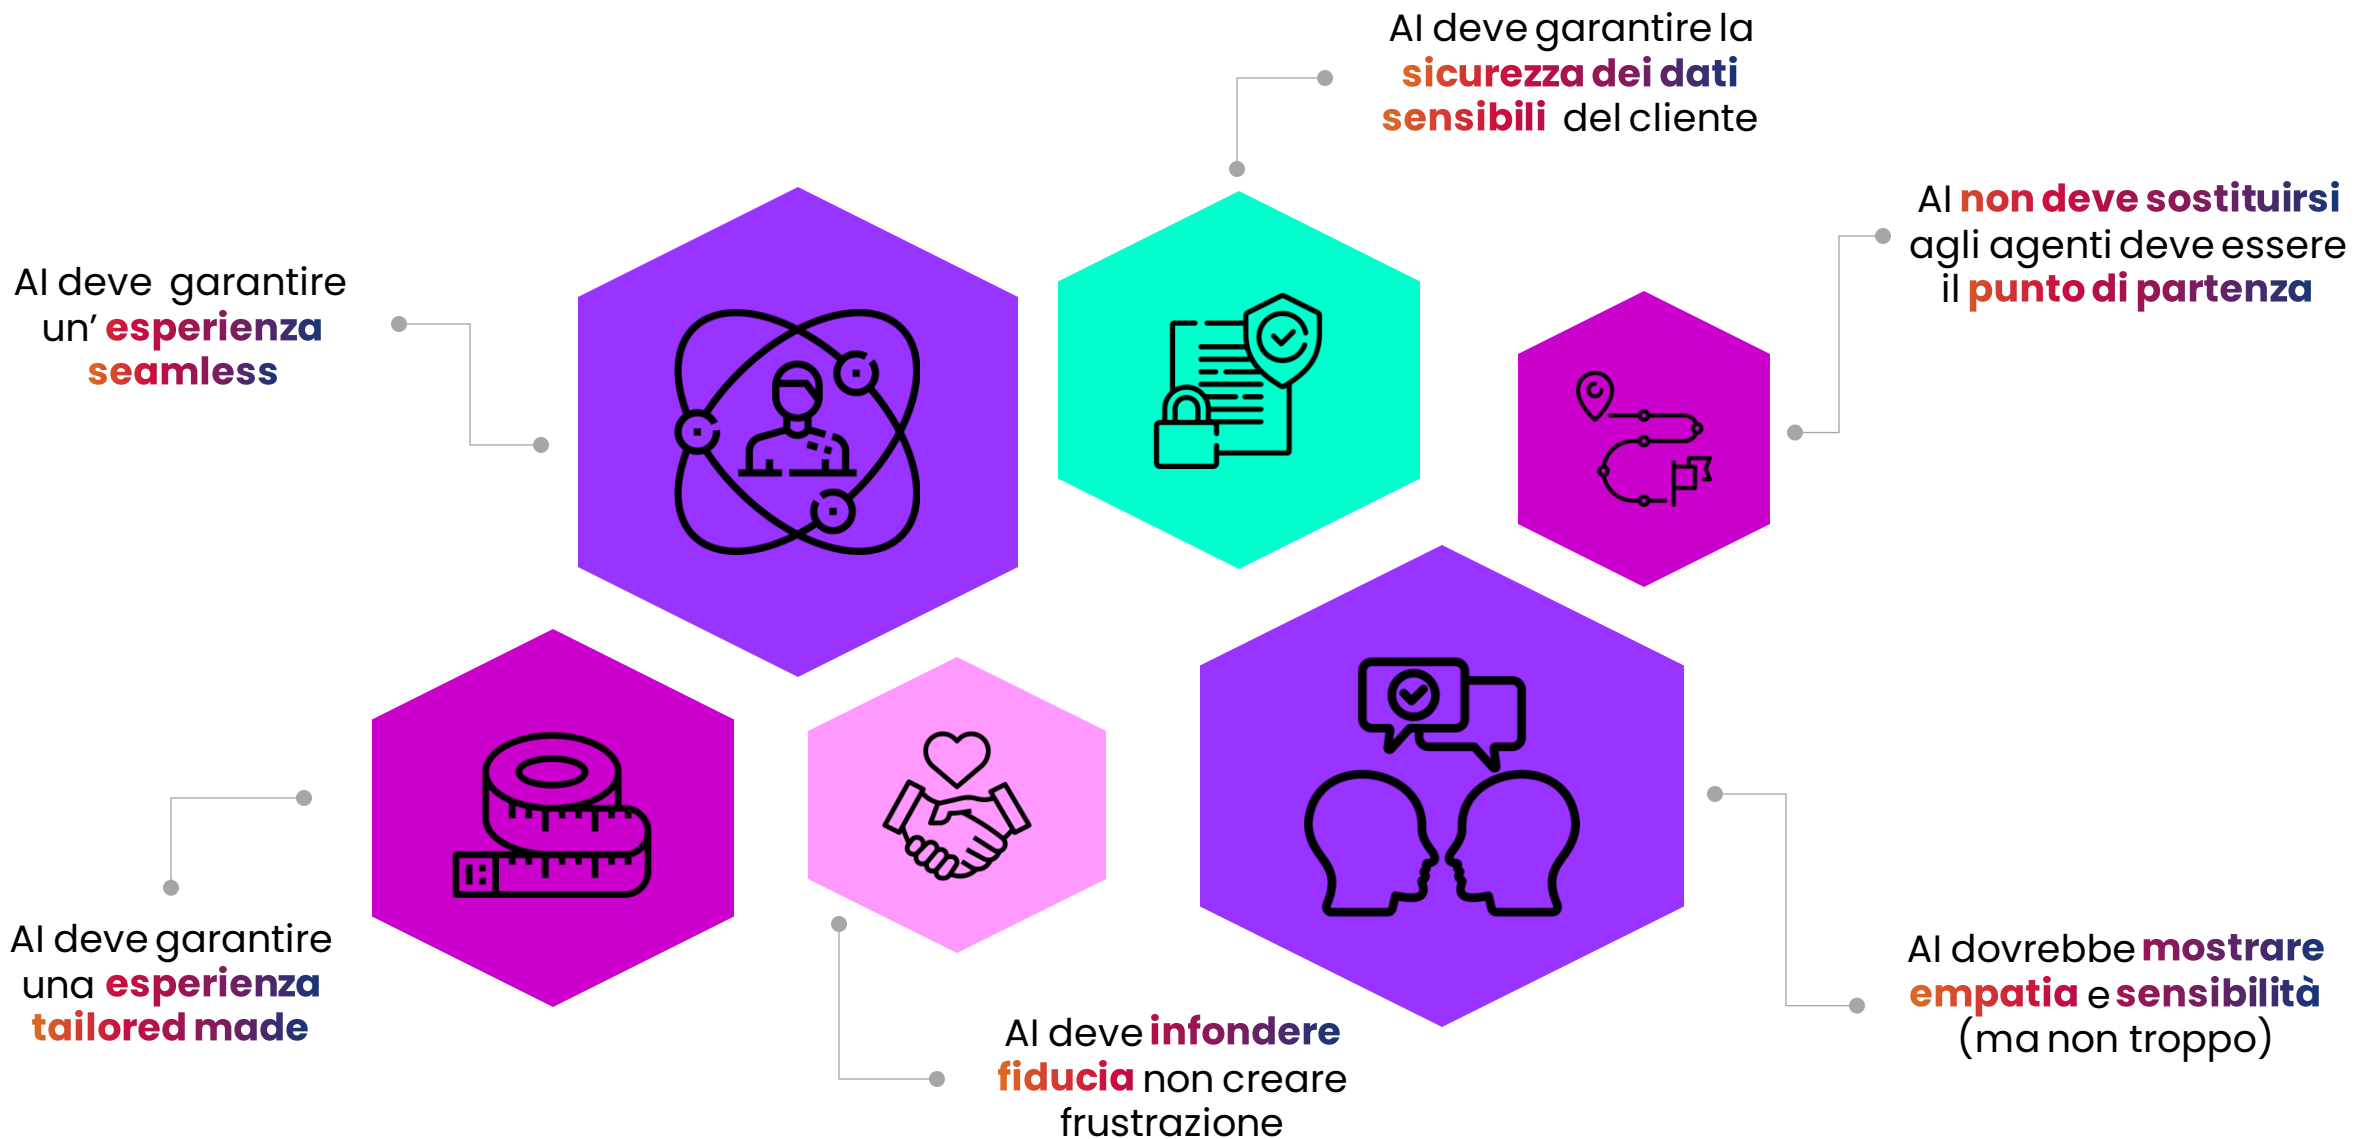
AI deve garantire la sicurezza dei dati sensibili del cliente

AI non deve sostituirsi agli agenti deve essere il punto di partenza

AI deve garantire un' esperienza seamless

AI deve garantire una esperienza tailored made

AI deve infondere fiducia non creare frustrazione

AI dovrebbe mostrare empatia e sensibilità (ma non troppo)